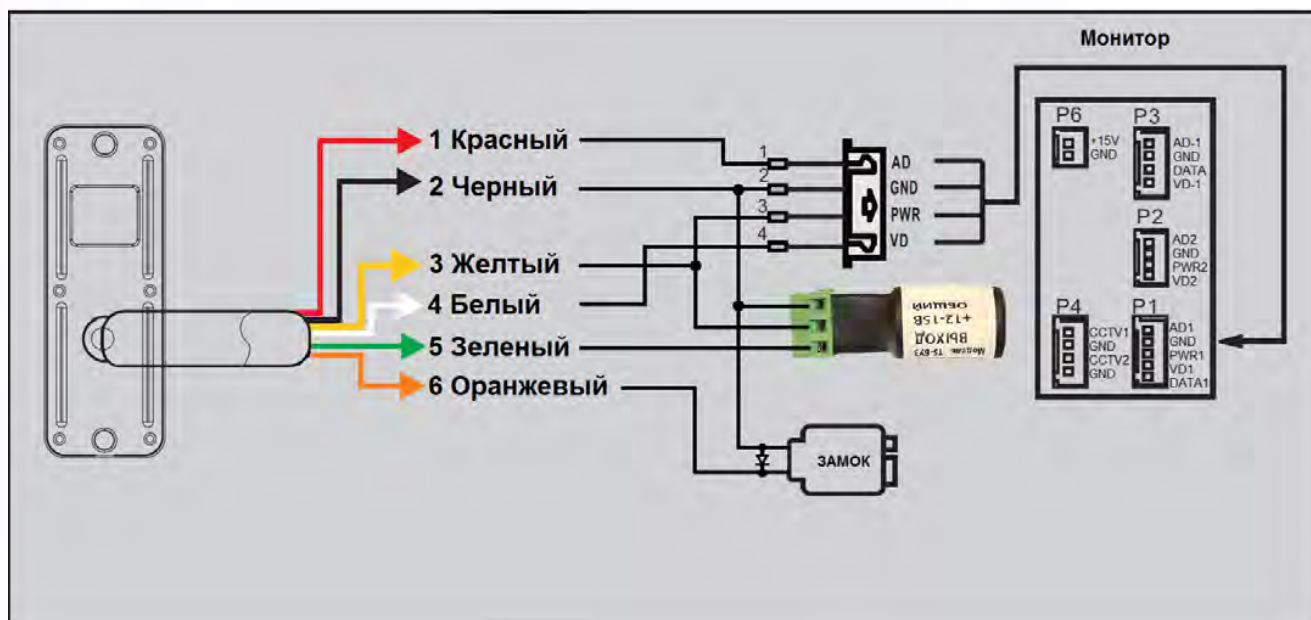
Монитор

1 Красный
2 Черный
3 Желтый
4 Белый
5 Зеленый
6 Оранжевый

1
2
3
4

AD
GND
PWR
VD

общий
+12-15В
выход
Модель TS-БУ3

ЗАМОК

P6
+15V
GND

P3
AD-1
GND
DATA
VD-1

P2
AD2
GND
PWR2
VD2

P4
CCTV1
GND
CCTV2
GND

P1
AD1
GND
PWR1
VD1
DATA1